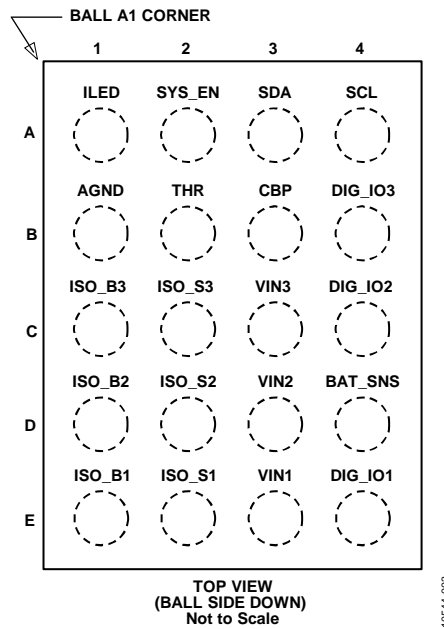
BALL A1 CORNER

1 2 3 4

A ILED SYS_EN SDA SCL

B AGND THR CBP DIG_IO3

C ISO_B3 ISO_S3 VIN3 DIG_IO2

D ISO_B2 ISO_S2 VIN2 BAT_SNS

E ISO_B1 ISO_S1 VIN1 DIG_IO1

TOP VIEW
(BALL SIDE DOWN)
Not to Scale

10541-002